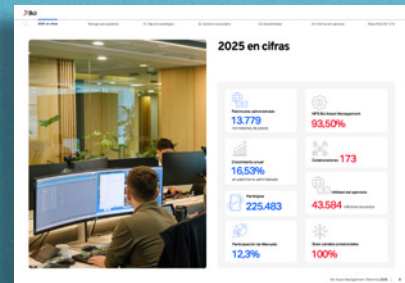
Ibk

2025 en cifras

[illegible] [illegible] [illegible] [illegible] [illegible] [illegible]

Patrimonio administrado
13.779
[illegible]

NPS Ibk Asset Management
93,50%

Crecimiento anual
16,53%
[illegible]

Colaboradores 173

Partícipes
225.483

Utilidad del ejercicio
43.584 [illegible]

Participación de Mercado
12,3%

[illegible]
100%

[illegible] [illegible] 2025 | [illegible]